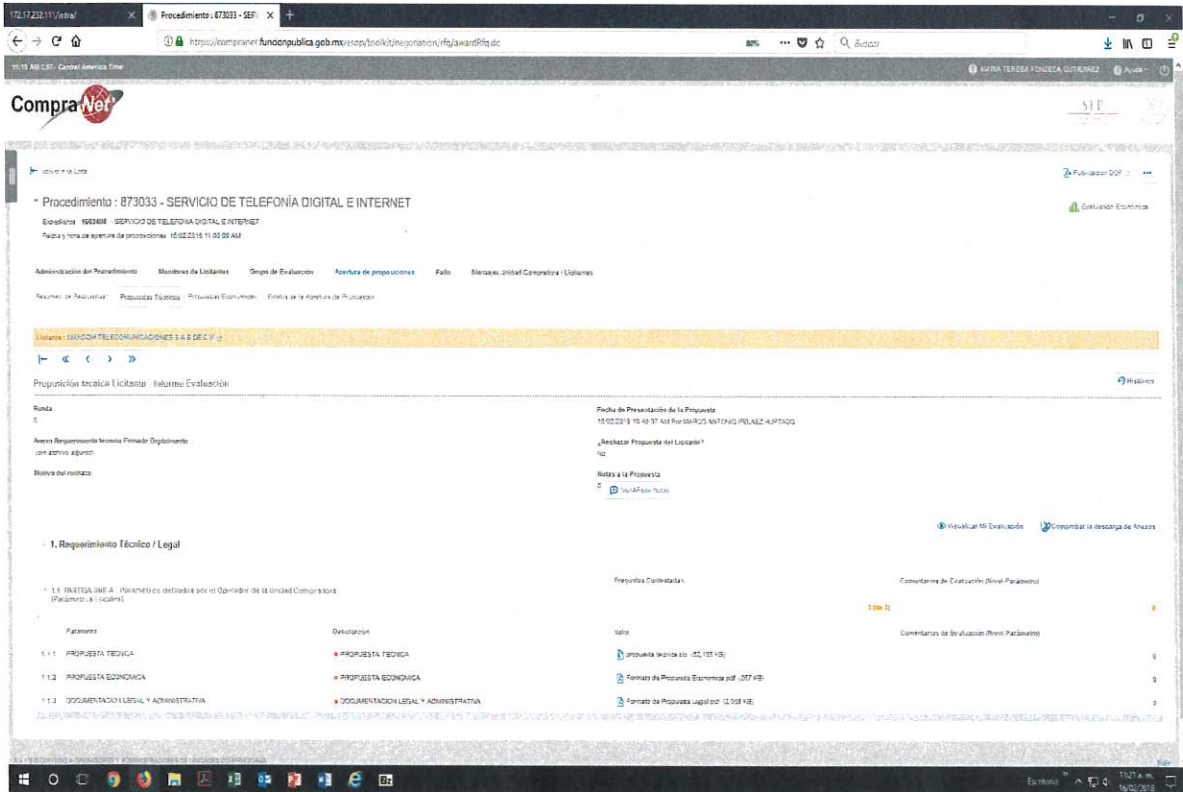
172.17.232.11/intra/ | Procedimiento : 873033 - SERV

https://compranet.funcionpublica.gob.mx/esop/toolkit/negotiation/rfq/awardRfq.do

80% | Buscar

11:19 AM CST - Central America Time | MARIA TERESA FONSECA GUTIERREZ | Ayuda

CompraNet

SEP

Volver a la Lista

Publicación DOF

* Procedimiento : 873033 - SERVICIO DE TELEFONÍA DIGITAL E INTERNET

Expediente: 1663498 - SERVICIO DE TELEFONIA DIGITAL E INTERNET

Fecha y hora de apertura de proposiciones: 16/02/2018 11:03:00 AM

Evaluación Económica

Administración del Procedimiento | Miembros de Licitantes | Grupo de Evaluación | Apertura de proposiciones | Fallo | Mensajes Unidad Compradora / Licitantes

Resumen de Respuestas | Propuestas Técnicas | Propuestas Económicas | Estatus de la Apertura de Propuestas

Licitante : MAXCOM TELECOMUNICACIONES S.A.B DE C.V.

Proposición técnica Licitante - Informe Evaluación

Historico

Ronda
0

Fecha de Presentación de la Propuesta
16/02/2018 10:43:37 AM Por MARCO ANTONIO PELAEZ HURTADO

Anexo Requerimiento técnico Firmado Digitalmente
(sin archivo adjunto)

¿Rechazar Propuesta del Licitante?
No

Motivo del rechazo

Notas a la Propuesta
0 | Ver/Añadir Notas

Visualizar Mi Evaluación | Comprobar la descarga de Anexos

- 1. Requerimiento Técnico / Legal

- 1.1 RUBRICA 3NE A - Parámetros definidos por el Operador de la Unidad Compradora (Parámetros Locales)

Preguntas Contestadas | Comentarios de Evaluación (Nivel Parámetro)

3 (de 3) | 0

| | Parámetro | Descripción | Valor | Comentarios de Evaluación (Nivel Parámetro) |
|---|---|---|---|---|
| 1.1.1 | PROPUESTA TECNICA | * PROPUESTA TECNICA | propuesta tecnica.zip (52,151 KB) | 0 |
| 1.1.2 | PROPUESTA ECONOMICA | * PROPUESTA ECONOMICA | Formato de Propuesta Economica.pdf (357 KB) | 0 |
| 1.1.3 | DOCUMENTACION LEGAL Y ADMINISTRATIVA | * DOCUMENTACION LEGAL Y ADMINISTRATIVA | Formato de Propuesta Legal.pdf (2,958 KB) | 0 |

Escritorio | 11:21 a.m. | 16/02/2018